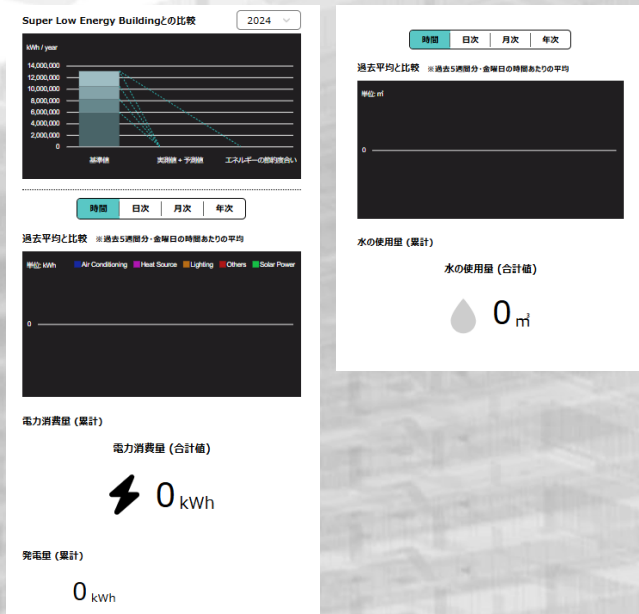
Super Low Energy Buildingとの比較

2024

kWh / year

14,000,000
12,000,000
10,000,000
8,000,000
6,000,000
4,000,000
2,000,000
0

基準値
実測値 + 予測値
エネルギーの節約度合い

| 時間 | 日次 | 月次 | 年次 |
|---|---|---|---|

過去平均と比較 ※過去5週間分・金曜日の時間帯あたりの平均

単位: kWh
Air Conditioning
Heat Source
Lighting
Others
Solar Power

0

電力消費量 (累計)

電力消費量 (合計値)

0 kWh

発電量 (累計)

0 kWh

| 時間 | 日次 | 月次 | 年次 |
|---|---|---|---|

過去平均と比較 ※過去5週間分・金曜日の時間帯あたりの平均

単位: ㎥

0

水の使用量 (累計)

水の使用量 (合計値)

0 ㎥